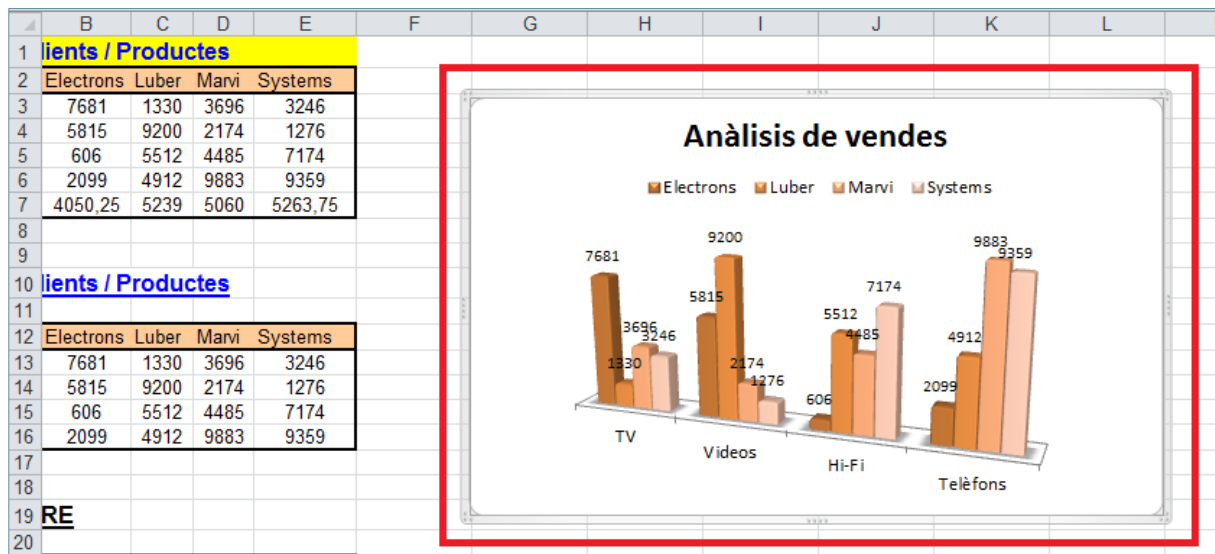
| | B | C | D | E | F | G | H | I | J | K | L |
|---|---|---|---|---|---|---|---|---|---|---|---|
| 1 | lients / Productes | | | | | | | | | | |
| 2 | Electrons | Luber | Marvi | Systems | | | | | | | |
| 3 | 7681 | 1330 | 3696 | 3246 | | | | | | | |
| 4 | 5815 | 9200 | 2174 | 1276 | | | | | | | |
| 5 | 606 | 5512 | 4485 | 7174 | | | | | | | |
| 6 | 2099 | 4912 | 9883 | 9359 | | | | | | | |
| 7 | 4050,25 | 5239 | 5060 | 5263,75 | | | | | | | |
| 8 | | | | | | | | | | | |
| 9 | | | | | | | | | | | |
| 10 | lients / Productes | | | | | | | | | | |
| 11 | | | | | | | | | | | |
| 12 | Electrons | Luber | Marvi | Systems | | | | | | | |
| 13 | 7681 | 1330 | 3696 | 3246 | | | | | | | |
| 14 | 5815 | 9200 | 2174 | 1276 | | | | | | | |
| 15 | 606 | 5512 | 4485 | 7174 | | | | | | | |
| 16 | 2099 | 4912 | 9883 | 9359 | | | | | | | |
| 17 | | | | | | | | | | | |
| 18 | | | | | | | | | | | |
| 19 | RE | | | | | | | | | | |
| 20 | | | | | | | | | | | |

Anàlisis de vendes

Electrons Luber Marvi Systems

7681 1330 3696 3246
5815 9200 2174 1276
606 5512 4485 7174
2099 4912 9883 9359

TV Videos Hi-Fi Telèfons